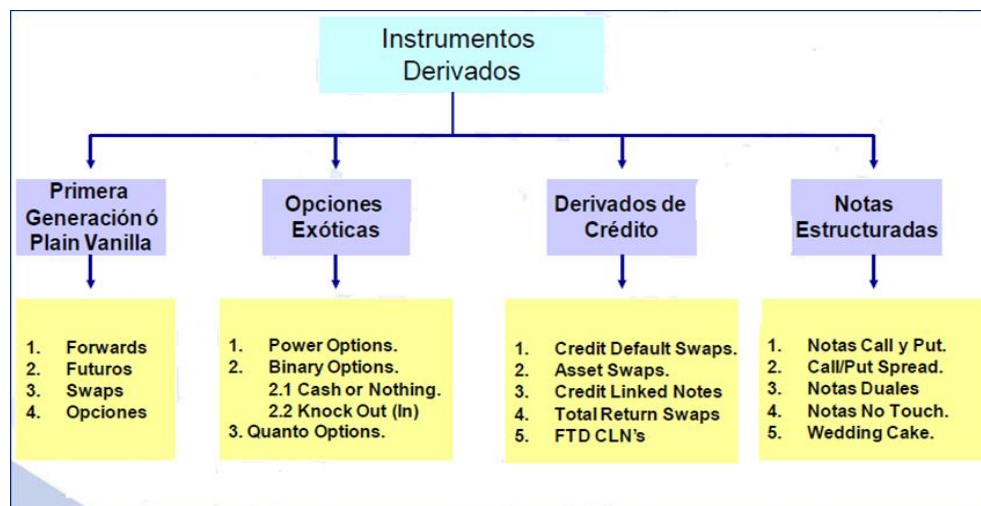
Instrumentos Derivados

Primera Generación ó Plain Vanilla

1. Forwards
2. Futuros
3. Swaps
4. Opciones

Opciones Exóticas

1. Power Options.
2. Binary Options.
2.1 Cash or Nothing.
2.2 Knock Out (In)
3. Quanto Options.

Derivados de Crédito

1. Credit Default Swaps.
2. Asset Swaps.
3. Credit Linked Notes
4. Total Return Swaps
5. FTD CLN's

Notas Estructuradas

1. Notas Call y Put.
2. Call/Put Spread.
3. Notas Duales
4. Notas No Touch.
5. Wedding Cake.